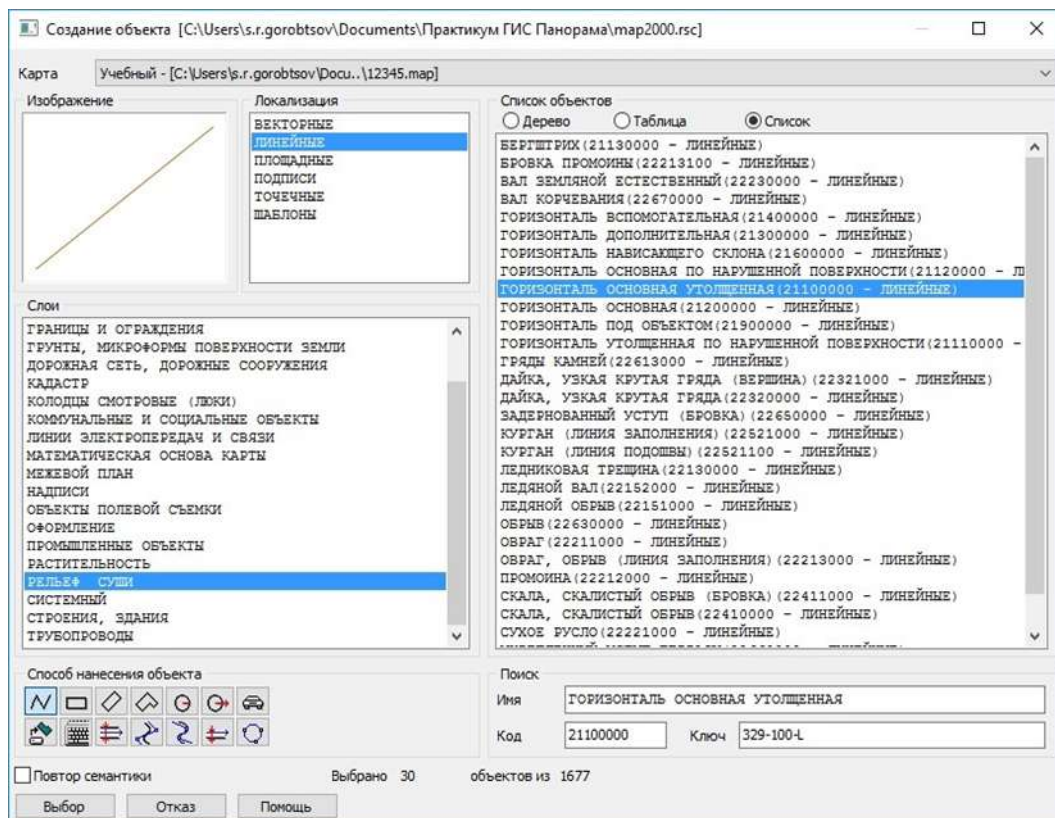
Создание объекта [C:\Users\s.r.gorobtsov\Documents\Практикум ГИС Панорама\map2000.rsc]

Карта Учебный - [C:\Users\s.r.gorobtsov\Docu..\12345.map]

Изображение

Локализация
ВЕКТОРНЫЕ
ЛИНЕЙНЫЕ
ПЛОЩАДНЫЕ
ПОДПИСИ
ТОЧЕЧНЫЕ
ШАБЛОНЫ

Список объектов
Дерево Таблица Список
БЕРГШТРИХ(21130000 - ЛИНЕЙНЫЕ)
БРОВКА ПРОМОИНЫ(22213100 - ЛИНЕЙНЫЕ)
ВАЛ ЗЕМЛЯНОЙ ЕСТЕСТВЕННЫЙ(22230000 - ЛИНЕЙНЫЕ)
ВАЛ КОРЧЕВАНИЯ(22670000 - ЛИНЕЙНЫЕ)
ГОРИЗОНТАЛЬ ВСПОМОГАТЕЛЬНАЯ(21400000 - ЛИНЕЙНЫЕ)
ГОРИЗОНТАЛЬ ДОПОЛНИТЕЛЬНАЯ(21300000 - ЛИНЕЙНЫЕ)
ГОРИЗОНТАЛЬ НАВИСАЮЩЕГО СКЛОНА(21600000 - ЛИНЕЙНЫЕ)
ГОРИЗОНТАЛЬ ОСНОВНАЯ ПО НАРУШЕННОЙ ПОВЕРХНОСТИ(21120000 - Л
ГОРИЗОНТАЛЬ ОСНОВНАЯ УТОЛЩЕННАЯ(21100000 - ЛИНЕЙНЫЕ)
ГОРИЗОНТАЛЬ ОСНОВНАЯ(21200000 - ЛИНЕЙНЫЕ)
ГОРИЗОНТАЛЬ ПОД ОБЪЕКТОМ(21900000 - ЛИНЕЙНЫЕ)
ГОРИЗОНТАЛЬ УТОЛЩЕННАЯ ПО НАРУШЕННОЙ ПОВЕРХНОСТИ(21110000 -
ГРЯДЫ КАМНЕЙ(22613000 - ЛИНЕЙНЫЕ)
ДАЙКА, УЗКАЯ КРУТАЯ ГРЯДА (ВЕРШИНА)(22321000 - ЛИНЕЙНЫЕ)
ДАЙКА, УЗКАЯ КРУТАЯ ГРЯДА(22320000 - ЛИНЕЙНЫЕ)
ЗАДЕРНОВАННЫЙ УСТУП (БРОВКА)(22650000 - ЛИНЕЙНЫЕ)
КУРГАН (ЛИНИЯ ЗАПОЛНЕНИЯ)(22521000 - ЛИНЕЙНЫЕ)
КУРГАН (ЛИНИЯ ПОДОШВЫ)(22521100 - ЛИНЕЙНЫЕ)
ЛЕДНИКОВАЯ ТРЕЩИНА(22130000 - ЛИНЕЙНЫЕ)
ЛЕДЯНОЙ ВАЛ(22152000 - ЛИНЕЙНЫЕ)
ЛЕДЯНОЙ ОБРЫВ(22151000 - ЛИНЕЙНЫЕ)
ОБРЫВ(22630000 - ЛИНЕЙНЫЕ)
ОВРАГ(22211000 - ЛИНЕЙНЫЕ)
ОВРАГ, ОБРЫВ (ЛИНИЯ ЗАПОЛНЕНИЯ)(22213000 - ЛИНЕЙНЫЕ)
ПРОМОИНА(22212000 - ЛИНЕЙНЫЕ)
СКАЛА, СКАЛИСТЫЙ ОБРЫВ (БРОВКА)(22411000 - ЛИНЕЙНЫЕ)
СКАЛА, СКАЛИСТЫЙ ОБРЫВ(22410000 - ЛИНЕЙНЫЕ)
СУХОЕ РУСЛО(22221000 - ЛИНЕЙНЫЕ)
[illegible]

Слои
ГРАНИЦЫ И ОГРАЖДЕНИЯ
ГРУНТЫ, МИКРОФОРМЫ ПОВЕРХНОСТИ ЗЕМЛИ
ДОРОЖНАЯ СЕТЬ, ДОРОЖНЫЕ СООРУЖЕНИЯ
КАДАСТР
КОЛОДЦЫ СМОТРОВЫЕ (ЛЮКИ)
КОММУНАЛЬНЫЕ И СОЦИАЛЬНЫЕ ОБЪЕКТЫ
ЛИНИИ ЭЛЕКТРОПЕРЕДАЧ И СВЯЗИ
МАТЕМАТИЧЕСКАЯ ОСНОВА КАРТЫ
МЕЖЕВОЙ ПЛАН
НАДПИСИ
ОБЪЕКТЫ ПОЛЕВОЙ СЪЕМКИ
ОФОРМЛЕНИЕ
ПРОМЫШЛЕННЫЕ ОБЪЕКТЫ
РАСТИТЕЛЬНОСТЬ
РЕЛЬЕФ СУШИ
СИСТЕМНЫЙ
СТРОЕНИЯ, ЗДАНИЯ
ТРУБОПРОВОДЫ

Способ нанесения объекта

Поиск
Имя ГОРИЗОНТАЛЬ ОСНОВНАЯ УТОЛЩЕННАЯ
Код 21100000 Ключ 329-100-L

Повтор семантики Выбрано 30 объектов из 1677

Выбор Отказ Помощь